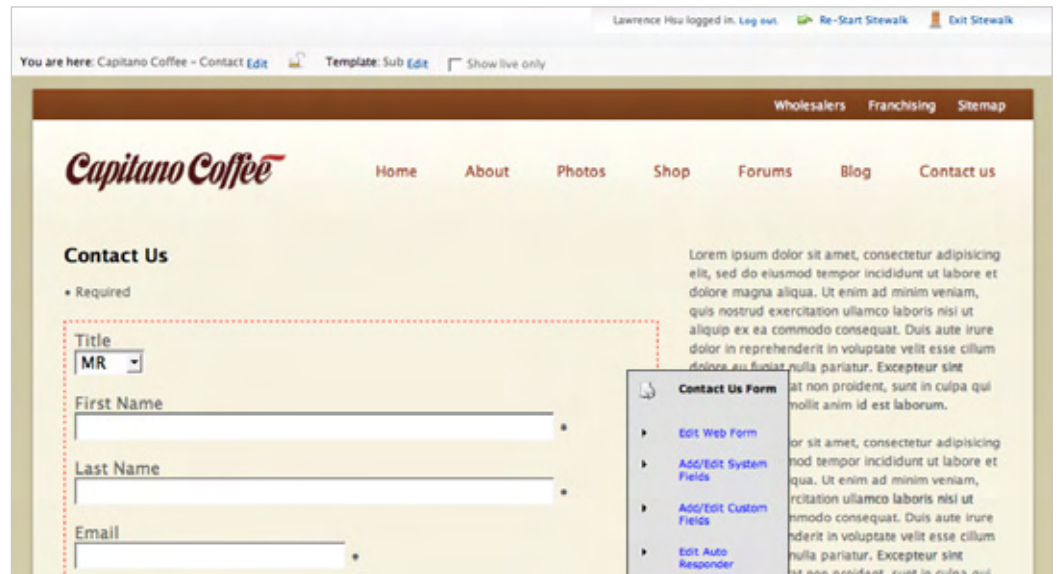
Lawrence Hsu logged in. Log out. Re-Start Sitewalk Exit Sitewalk

You are here: Capitano Coffee - Contact Edit Template: Sub Edit Show live only

Wholesalers Franchising Sitemap

Capitano Coffee

Home About Photos Shop Forums Blog Contact us

Contact Us

• Required

Title
MR

First Name
•

Last Name
•

Email
•

Lorem ipsum dolor sit amet, consectetur adipisicing elit, sed do eiusmod tempor incididunt ut labore et dolore magna aliqua. Ut enim ad minim veniam, quis nostrud exercitation ullamco laboris nisi ut aliquip ex ea commodo consequat. Duis aute irure dolor in reprehenderit in voluptate velit esse cillum dolore eu fugiat nulla pariatur. Excepteur sint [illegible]at non proident, sunt in culpa qui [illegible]mollit anim id est laborum.

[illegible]or sit amet, consectetur adipisicing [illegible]mod tempor incididunt ut labore et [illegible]a. Ut enim ad minim veniam, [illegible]rcitation ullamco laboris nisi ut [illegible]mmodo consequat. Duis aute irure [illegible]nderit in voluptate velit esse cillum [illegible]nulla pariatur. Excepteur sint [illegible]

Contact Us Form

Edit Web Form

Add/Edit System Fields

Add/Edit Custom Fields

Edit Auto Responder